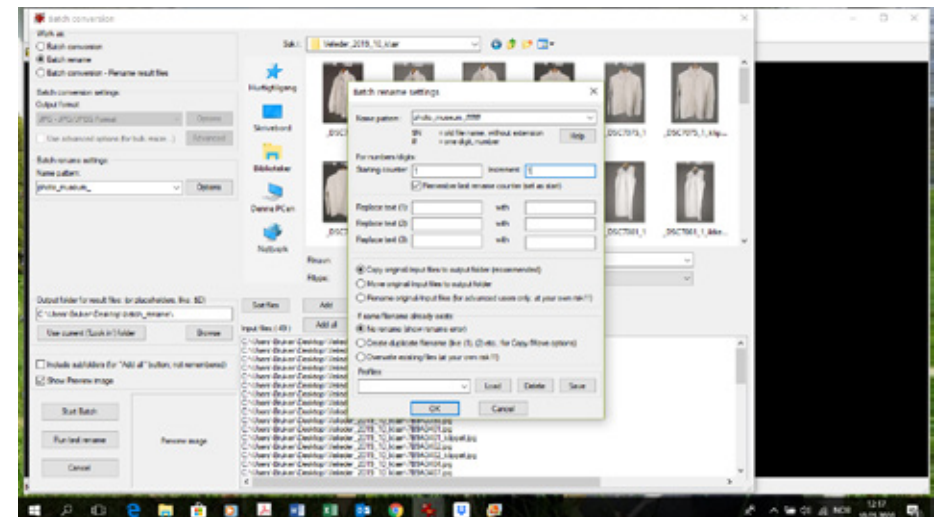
Batch conversion

Work as:
Batch conversion
Batch rename
Batch conversion - Rename result files

Batch conversion settings
Output format
JPG - JPG/JPEG Format
Options
Use advanced options (for bulk resize...)
Advanced

Batch rename settings
Name pattern:
photo_museum_
Options

Søk i: Veleder_2019_10_klar

Hurtigtilgang
Skrivebord
Biblioteker
Denne PCen
Nettverk

_DSC
_DSC7073_1
_DSC7073_1_klip...
_DSC
_DSC7081_1
_DSC7081_1_ikke...

Batch rename settings
Name pattern:
photo_museum_####
$N = old file name, without extension
# = one digit, number
Help
For numbers/digits:
Starting counter:
1
Increment:
1
Remember last rename counter (set as start)
Replace text (1):
with
Replace text (2):
with
Replace text (3):
with
Copy original input files to output folder (recommended)
Move original input files to output folder
Rename original input files (for advanced users only, at your own risk!!)
If name/filename already exists
No rename (show rename error)
Create duplicate filename (like (1), (2) etc., for Copy/Move options)
Overwrite existing files (at your own risk!!)
Profiles:
Load
Delete
Save
OK
Cancel

Output folder for result files (or placeholders, like: $D)
C:\Users\Bruker\Desktop\batch_rename\
Use current ('Look in') folder
Browse
Include subfolders (for "Add all" button, not remembered)
Show Preview image
Start Batch
Run test rename
Cancel
Preview image

Sort files
Add
Add all
Input files (49):
C:\Users\Bruker\Desktop\Veileder_2019_10_klar\...
C:\Users\Bruker\Desktop\Veileder_2019_10_klar\...
C:\Users\Bruker\Desktop\Veileder_2019_10_klar\TB9A3021_klippet.jpg
C:\Users\Bruker\Desktop\Veileder_2019_10_klar\TB9A3022.jpg
C:\Users\Bruker\Desktop\Veileder_2019_10_klar\TB9A3022_klippet.jpg
C:\Users\Bruker\Desktop\Veileder_2019_10_klar\TB9A3024.jpg
C:\Users\Bruker\Desktop\Veileder_2019_10_klar\TB9A3027.jpg

NOB
12:17